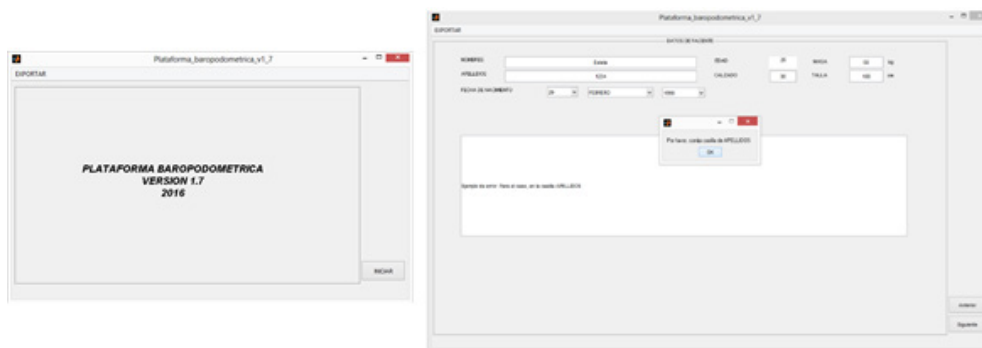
Plataforma_baropodometrica_v1_7

EXPORTAR

PLATAFORMA BAROPODOMETRICA
VERSION 1.7
2016

INICIAR

Plataforma_baropodometrica_v1_7

EXPORTAR

DATOS DE PACIENTE

NOMBRE(S) Estela

APELLIDOS 1224

EDAD 25

MASA 55 Kg

CALZADO 38

TALLA 160 cm

FECHA DE NACIMIENTO 29 FEBRERO 1999

Por favor, corrija casilla de APELLIDOS

OK

Ejemplo de error: fiare el valor, en la casilla APELLIDOS

Anterior

Siguiente